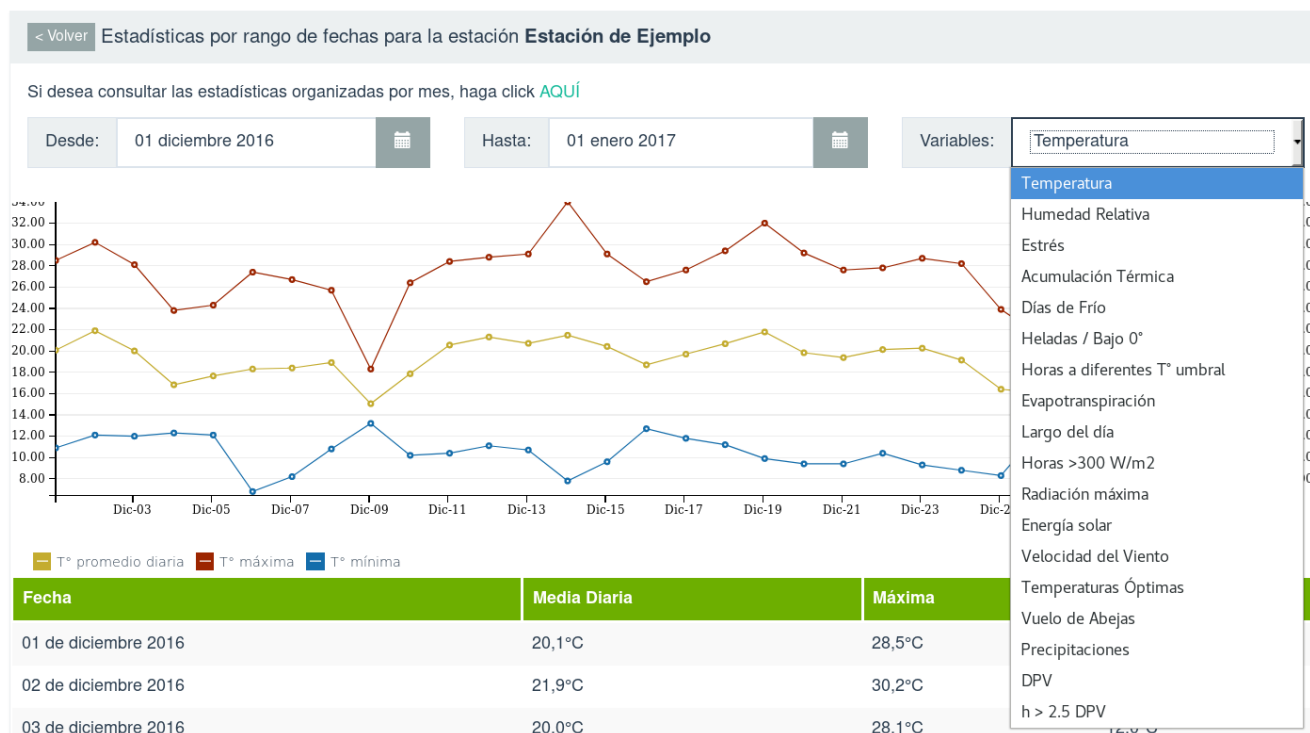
< Volver Estadísticas por rango de fechas para la estación **Estación de Ejemplo**

Si desea consultar las estadísticas organizadas por mes, haga click AQUÍ

Desde: 01 diciembre 2016

Hasta: 01 enero 2017

Variables: Temperatura

Temperatura
Humedad Relativa
Estrés
Acumulación Térmica
Días de Frío
Heladas / Bajo 0°
Horas a diferentes T° umbral
Evapotranspiración
Largo del día
Horas >300 W/m2
Radiación máxima
Energía solar
Velocidad del Viento
Temperaturas Óptimas
Vuelo de Abejas
Precipitaciones
DPV
h > 2.5 DPV

34.00
32.00
30.00
28.00
26.00
24.00
22.00
20.00
18.00
16.00
14.00
12.00
10.00
8.00

Dic-03 Dic-05 Dic-07 Dic-09 Dic-11 Dic-13 Dic-15 Dic-17 Dic-19 Dic-21 Dic-23 Dic-2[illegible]

T° promedio diaria T° máxima T° mínima

| Fecha | Media Diaria | Máxima |
|---|---|---|
| 01 de diciembre 2016 | 20,1°C | 28,5°C |
| 02 de diciembre 2016 | 21,9°C | 30,2°C |
| 03 de diciembre 2016 | 20,0°C | 28,1°C |